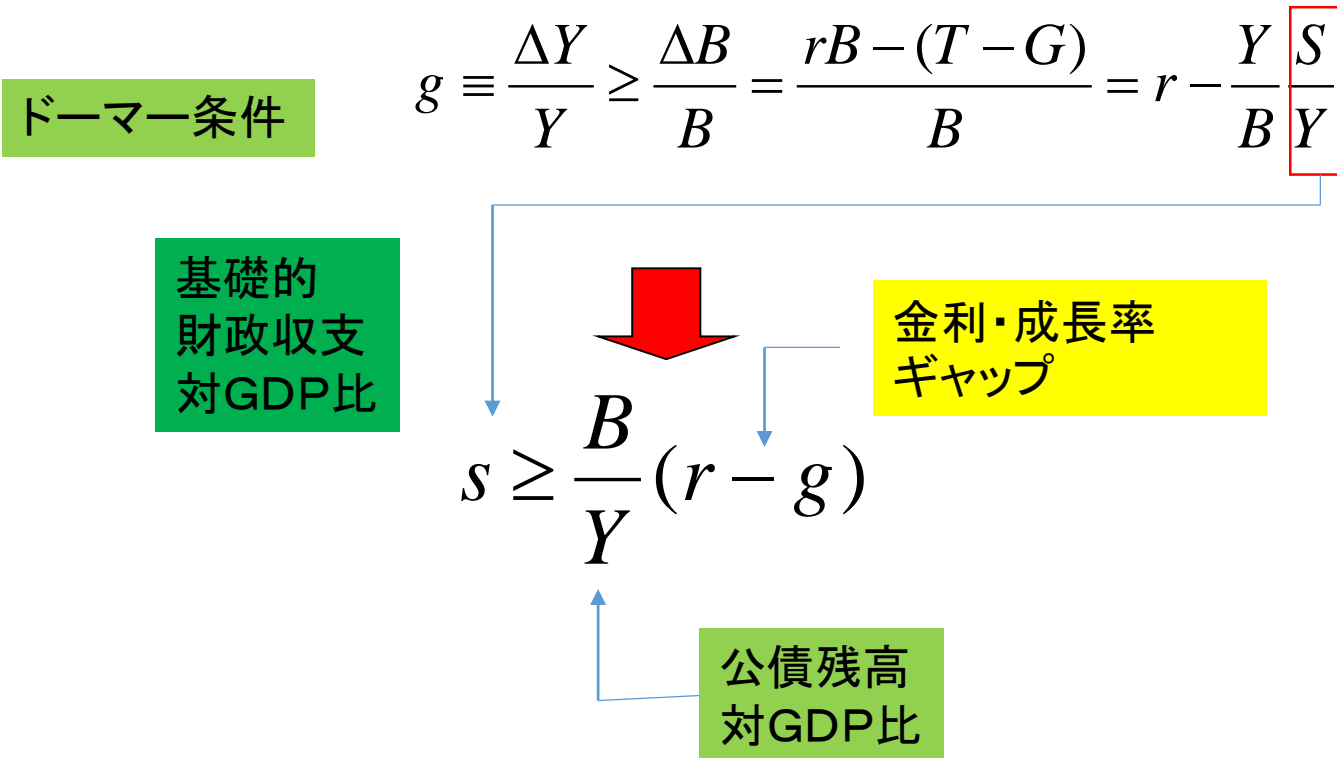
ドーマー条件

$g \equiv \frac{\Delta Y}{Y} \geq \frac{\Delta B}{B} = \frac{rB-(T-G)}{B} = r - \frac{Y}{B}\frac{S}{Y}$

基礎的財政収支対GDP比

金利・成長率ギャップ

$s \geq \frac{B}{Y}(r-g)$

公債残高対GDP比